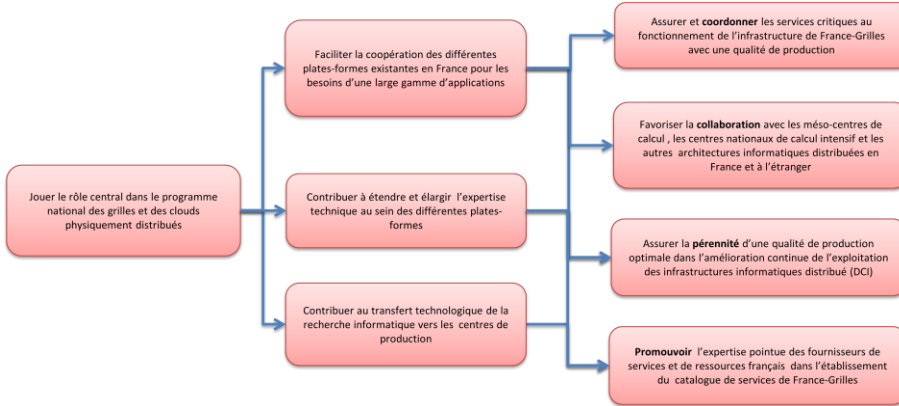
Jouer le rôle central dans le programme national des grilles et des clouds physiquement distribués

Faciliter la coopération des différentes plates-formes existantes en France pour les besoins d'une large gamme d'applications

Contribuer à étendre et élargir l'expertise technique au sein des différentes plates-formes

Contribuer au transfert technologique de la recherche informatique vers les centres de production

Assurer et coordonner les services critiques au fonctionnement de l'infrastructure de France-Grilles avec une qualité de production

Favoriser la collaboration avec les méso-centres de calcul , les centres nationaux de calcul intensif et les autres architectures informatiques distribuées en France et à l'étranger

Assurer la pérennité d'une qualité de production optimale dans l'amélioration continue de l'exploitation des infrastructures informatiques distribué (DCI)

Promouvoir l'expertise pointue des fournisseurs de services et de ressources français dans l'établissement du catalogue de services de France-Grilles